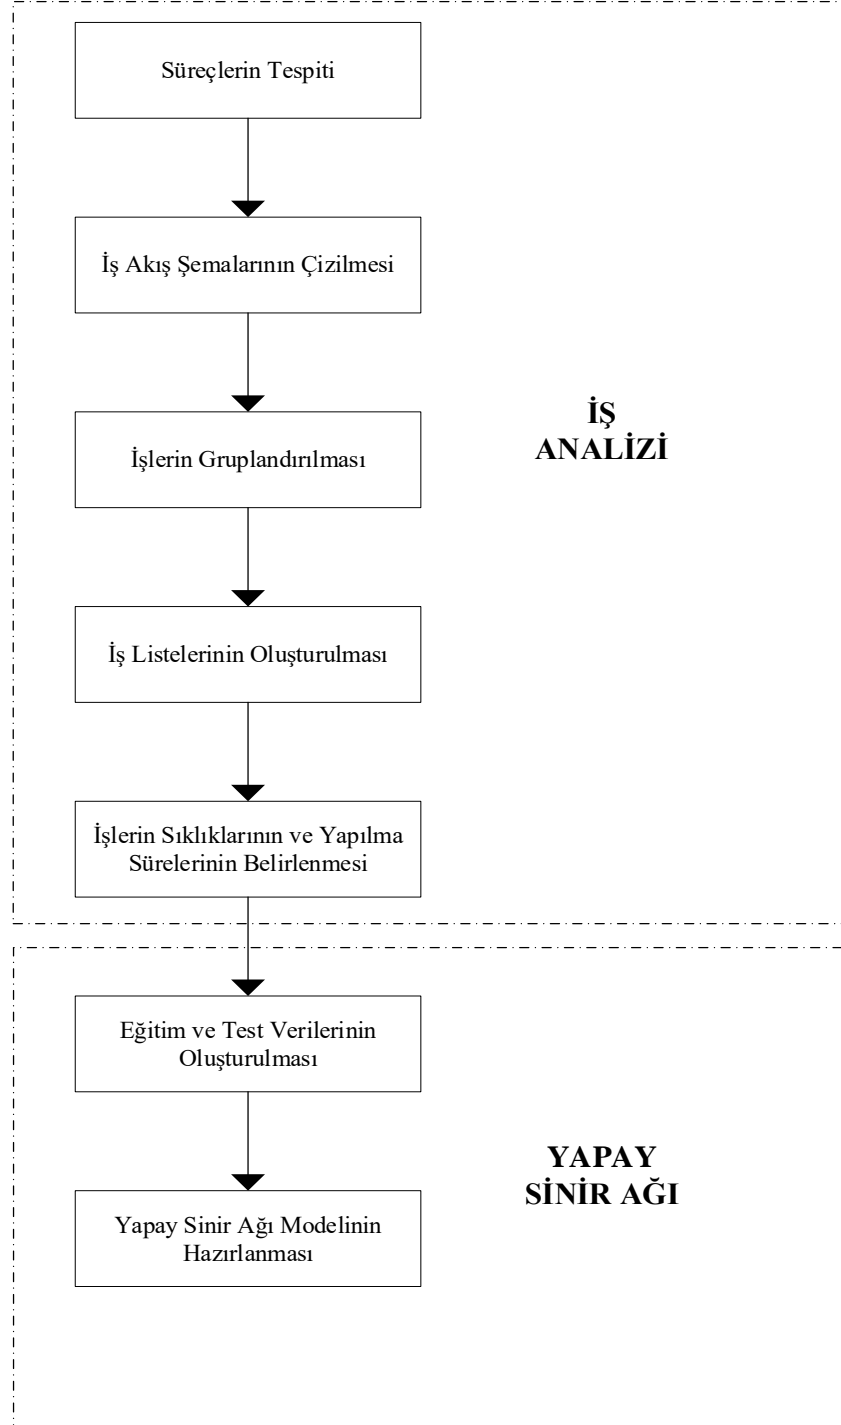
Süreçlerin Tespiti

İş Akış Şemalarının Çizilmesi

İşlerin Gruplandırılması

İş Listelerinin Oluşturulması

İşlerin Sıklıklarının ve Yapılma Sürelerinin Belirlenmesi

İŞ ANALİZİ

Eğitim ve Test Verilerinin Oluşturulması

Yapay Sinir Ağı Modelinin Hazırlanması

YAPAY SİNİR AĞI